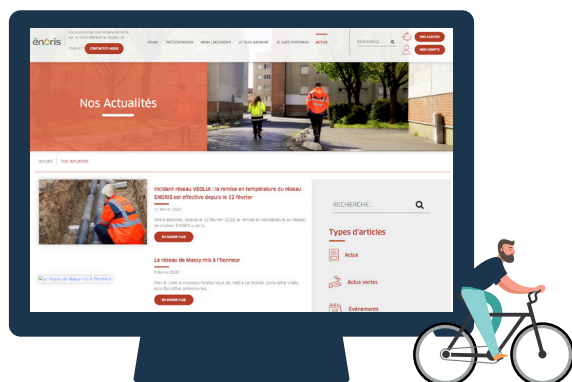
énoris

Vous souhaitez vous raccorder au réseau de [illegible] ?

CONTACTEZ-NOUS

ACCUEIL PRÉSENTATION MON LOGEMENT JE SUIS ABONNÉ JE SUIS RIVERAIN ACTUS

RECHERCHE... MES ALERTES MON COMPTE

Nos Actualités

Accueil | Nos actualités

Incident réseau VEOLIA : la remise en température du réseau ENORIS est effective depuis le 12 février

11 février 2020

Chers abonnés, Depuis le 12 février 2020, la remise en température du réseau de chaleur ENORIS suite à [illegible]

EN SAVOIR PLUS

Le réseau de Massy mis à l'honneur

6 février 2020

Plan B, c'est le nouveau rendez-vous du média Le Monde. Dans cette vidéo, Alice Barbeffer présente les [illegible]

EN SAVOIR PLUS

Le réseau de Massy mis à l'honneur

RECHERCHE...

Types d'articles

Actus

Actus vertes

Événements